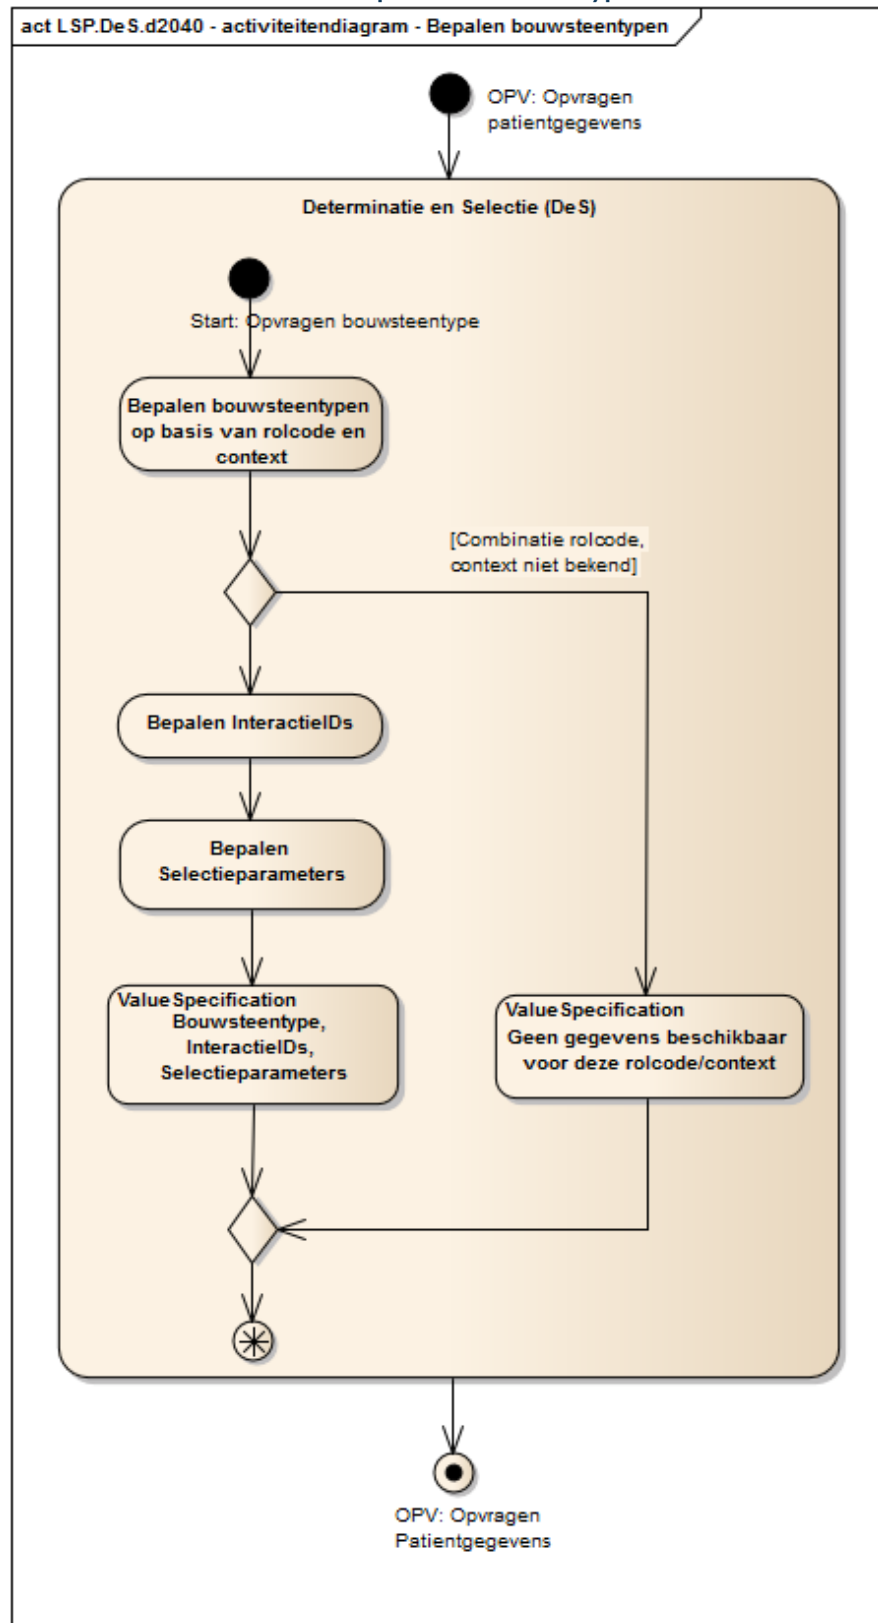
act LSP.DeS.d2040 - activiteitendiagram - Bepalen bouwsteentypen

OPV: Opvragen patientgegevens

Determinatie en Selectie (DeS)

Start: Opvragen bouwsteentype

Bepalen bouwsteentypen op basis van rolcode en context

[Combinatie rolcode, context niet bekend]

Bepalen InteractieIDs

Bepalen Selectieparameters

ValueSpecification Bouwsteentype, InteractieIDs, Selectieparameters

ValueSpecification Geen gegevens beschikbaar voor deze rolcode/context

OPV: Opvragen Patientgegevens